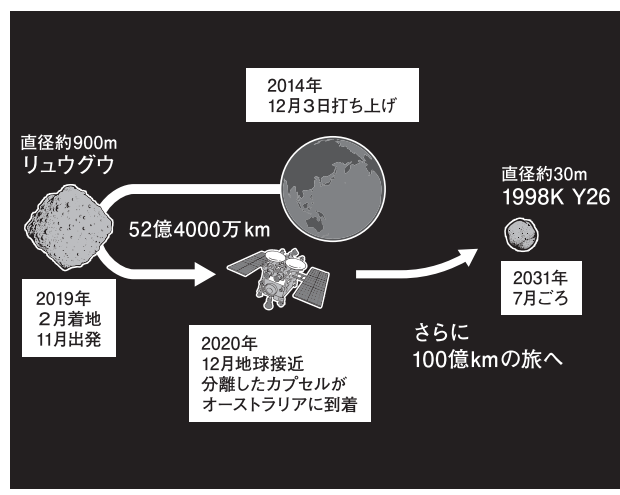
2014年
12月3日打ち上げ

直径約900m
リュウグウ

52億4000万km

2019年
2月着地
11月出発

2020年
12月地球接近
分離したカプセルが
オーストラリアに到着

直径約30m
1998K Y26

2031年
7月ごろ

さらに
100億kmの旅へ